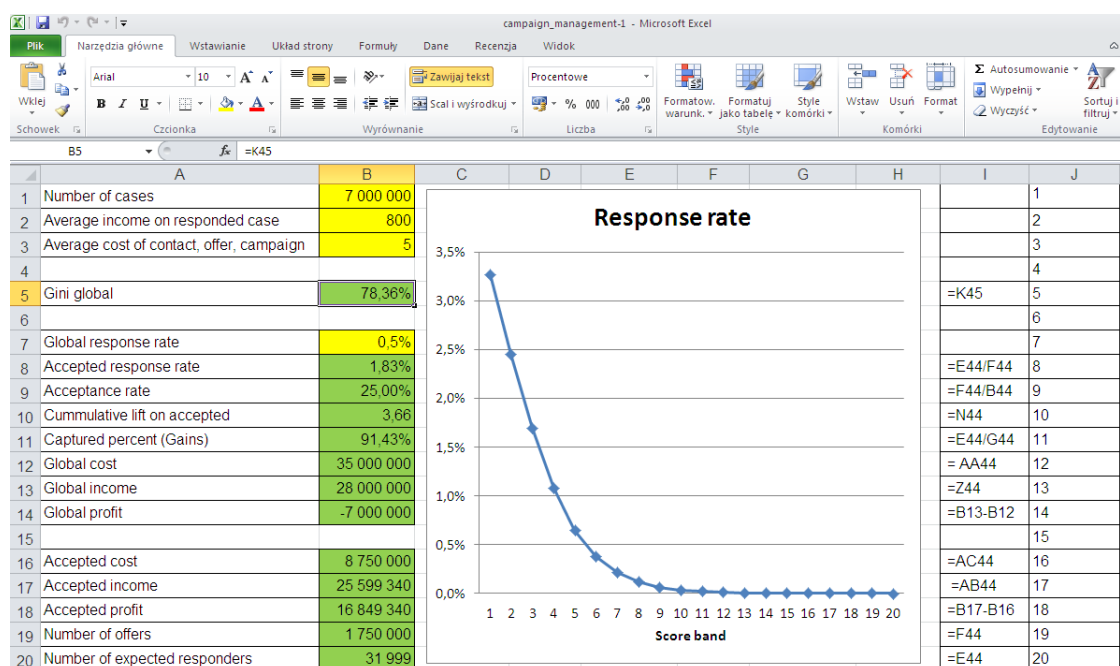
campaign_management-1 - Microsoft Excel

Plik | Narzędzia główne | Wstawianie | Układ strony | Formuły | Dane | Recenzja | Widok

Wklej | Schowek
Arial | 10 | A A
B I U | A
Czcionka
Zawijaj tekst | Scal i wyśrodkuj
Wyrównanie
Procentowe | % 000 | ,00 ,0
Liczba
Formatow. warunk. | Formatuj jako tabelę | Style komórki
Style
Wstaw | Usuń | Format
Komórki
Σ Autosumowanie | Wypełnij | Wyczyść
Sortuj i filtruj
Edytowanie

B5 | $f_x$ =K45

| | A | B | I | J |
|---|---|---|---|---|
| 1 | Number of cases | 7 000 000 | | 1 |
| 2 | Average income on responded case | 800 | | 2 |
| 3 | Average cost of contact, offer, campaign | 5 | | 3 |
| 4 | | | | 4 |
| 5 | Gini global | 78,36% | =K45 | 5 |
| 6 | | | | 6 |
| 7 | Global response rate | 0,5% | | 7 |
| 8 | Accepted response rate | 1,83% | =E44/F44 | 8 |
| 9 | Acceptance rate | 25,00% | =F44/B44 | 9 |
| 10 | Cummulative lift on accepted | 3,66 | =N44 | 10 |
| 11 | Captured percent (Gains) | 91,43% | =E44/G44 | 11 |
| 12 | Global cost | 35 000 000 | = AA44 | 12 |
| 13 | Global income | 28 000 000 | =Z44 | 13 |
| 14 | Global profit | -7 000 000 | =B13-B12 | 14 |
| 15 | | | | 15 |
| 16 | Accepted cost | 8 750 000 | =AC44 | 16 |
| 17 | Accepted income | 25 599 340 | =AB44 | 17 |
| 18 | Accepted profit | 16 849 340 | =B17-B16 | 18 |
| 19 | Number of offers | 1 750 000 | =F44 | 19 |
| 20 | Number of expected responders | 31 999 | =E44 | 20 |

Response rate
3,5%
3,0%
2,5%
2,0%
1,5%
1,0%
0,5%
0,0%
1 2 3 4 5 6 7 8 9 10 11 12 13 14 15 16 17 18 19 20
Score band